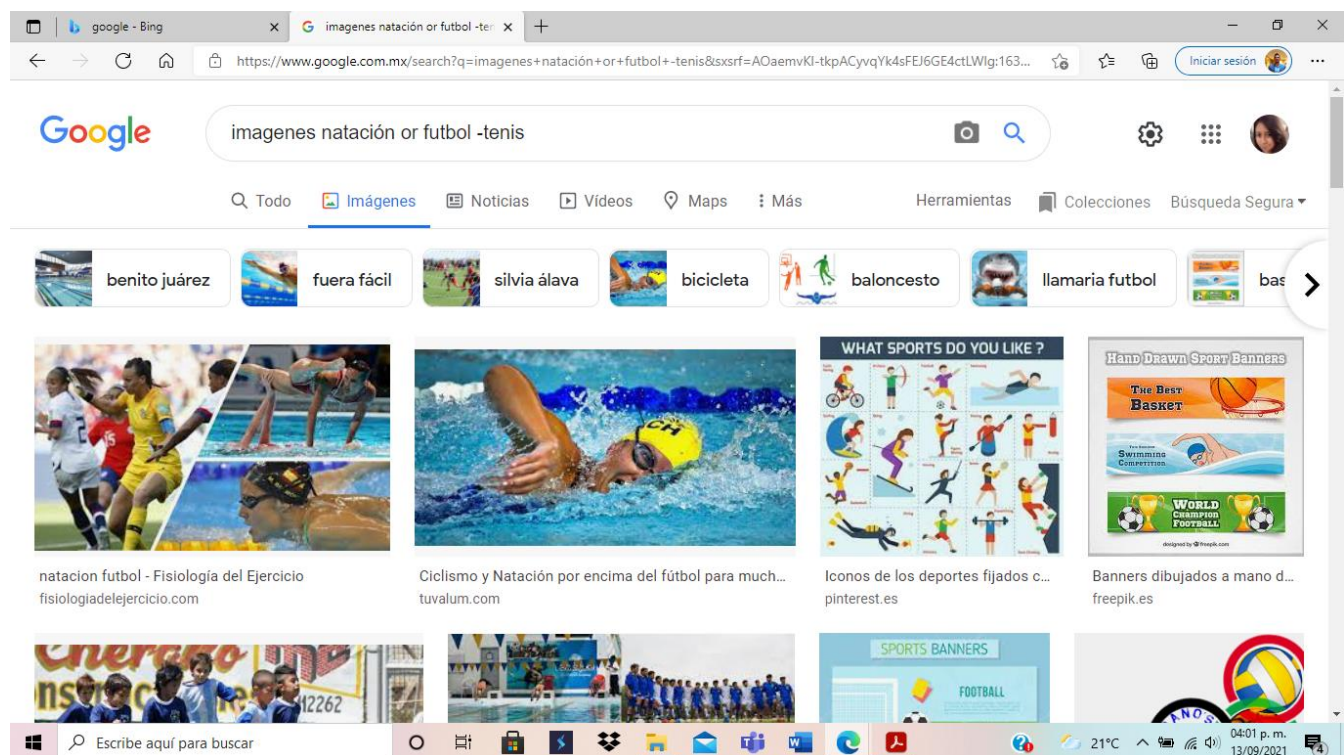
google - Bing
imagenes natación or futbol -ten
https://www.google.com.mx/search?q=imagenes+natación+or+futbol+-tenis&sxsrf=AOaemvKl-tkpACyvqYk4sFEJ6GE4ctLWlg:163...
Iniciar sesión

Google
imagenes natación or futbol -tenis

Todo Imágenes Noticias Vídeos Maps Más Herramientas Colecciones Búsqueda Segura

benito juárez fuera fácil silvia álava bicicleta baloncesto llamaria futbol bas

WHAT SPORTS DO YOU LIKE ?

HAND DRAWN SPORT BANNERS
THE BEST BASKET
SWIMMING COMPETITION
WORLD CHAMPION FOOTBALL
designed by freepik.com

natacion futbol - Fisiología del Ejercicio
fisiologiadelejercicio.com

Ciclismo y Natación por encima del fútbol para much...
tuvalum.com

Iconos de los deportes fijados c...
pinterest.es

Banners dibujados a mano d...
freepik.es

12262
SPORTS BANNERS
FOOTBALL

Escribe aquí para buscar
21°C
04:01 p. m.
13/09/2021